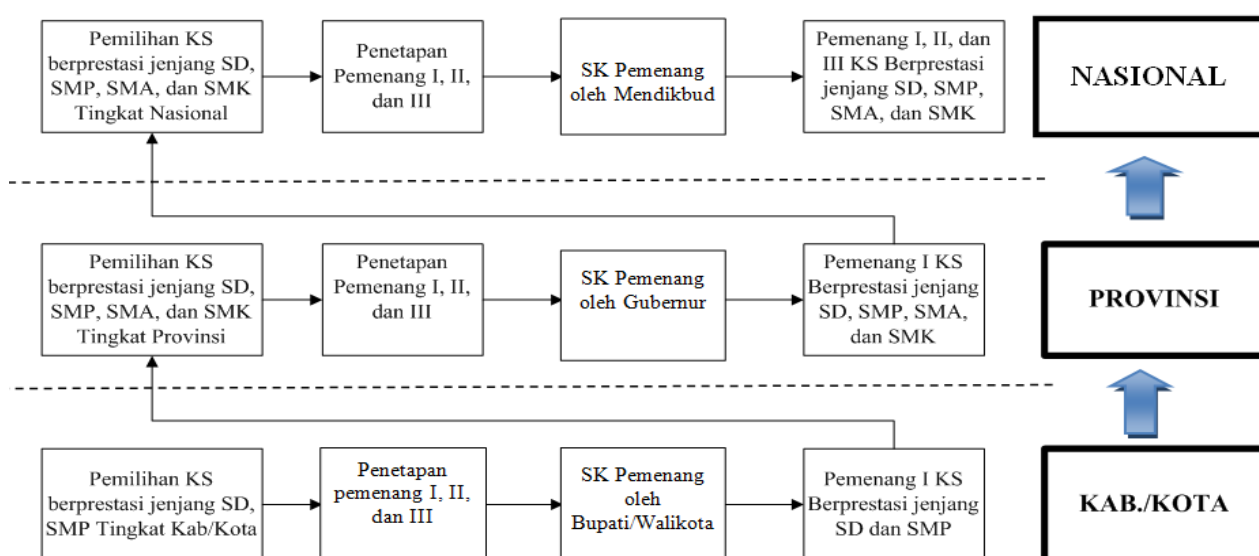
Pemilihan KS berprestasi jenjang SD, SMP, SMA, dan SMK Tingkat Nasional

Penetapan Pemenang I, II, dan III

SK Pemenang oleh Mendikbud

Pemenang I, II, dan III KS Berprestasi jenjang SD, SMP, SMA, dan SMK

NASIONAL

Pemilihan KS berprestasi jenjang SD, SMP, SMA, dan SMK Tingkat Provinsi

Penetapan Pemenang I, II, dan III

SK Pemenang oleh Gubernur

Pemenang I KS Berprestasi jenjang SD, SMP, SMA, dan SMK

PROVINSI

Pemilihan KS berprestasi jenjang SD, SMP Tingkat Kab/Kota

Penetapan pemenang I, II, dan III

SK Pemenang oleh Bupati/Walikota

Pemenang I KS Berprestasi jenjang SD dan SMP

KAB./KOTA